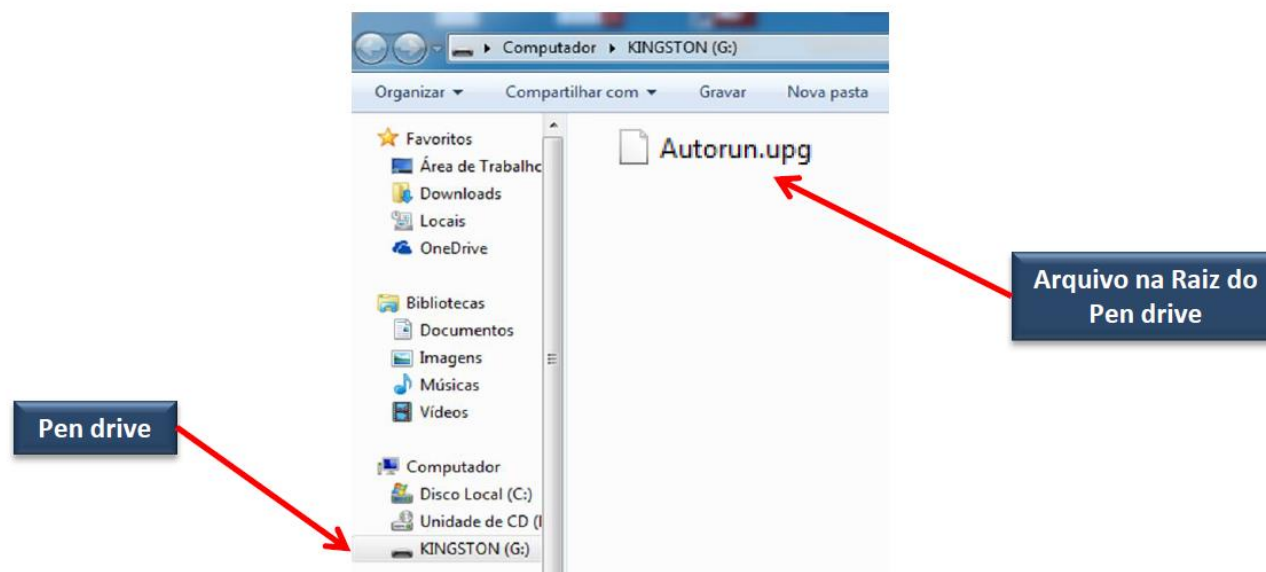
Computador ▸ KINGSTON (G:)

Organizar ▾ Compartilhar com ▾ Gravar Nova pasta

Favoritos
Área de Trabalho
Downloads
Locais
OneDrive

Bibliotecas
Documentos
Imagens
Músicas
Vídeos

Computador
Disco Local (C:)
Unidade de CD (
KINGSTON (G:)

Autorun.upg

Arquivo na Raiz do Pen drive

Pen drive